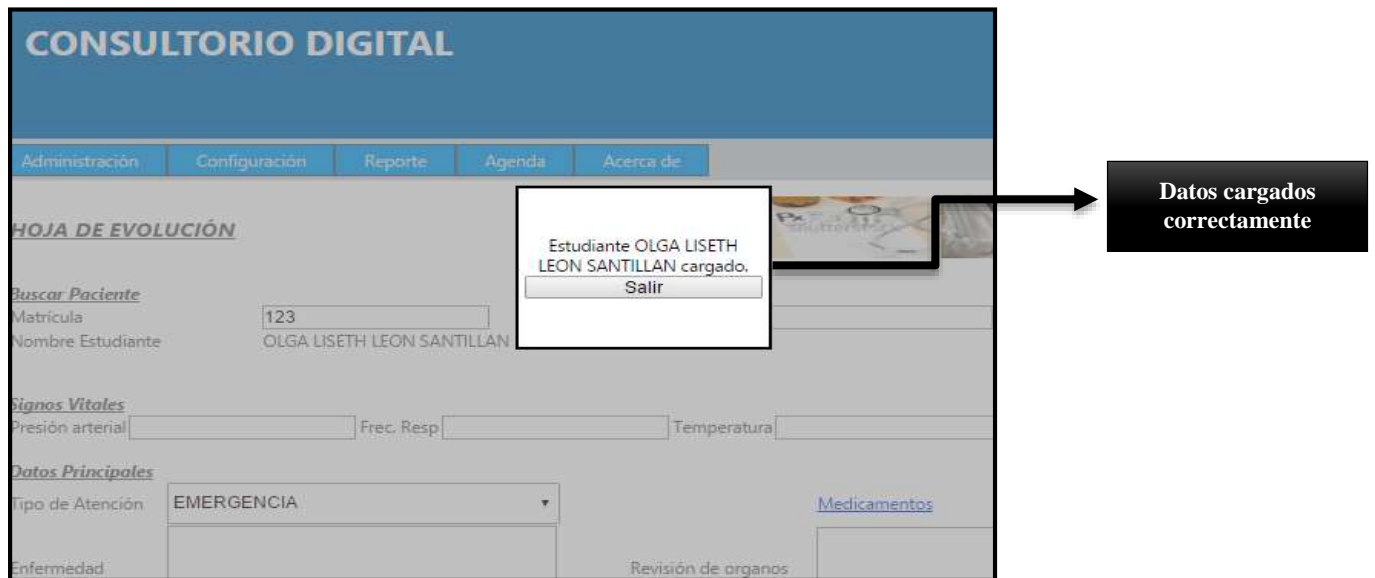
CONSULTORIO DIGITAL

Administración | Configuración | Reporte | Agenda | Acerca de

HOJA DE EVOLUCIÓN

Estudiante OLGA LISETH LEON SANTILLAN cargado.

Salir

Datos cargados correctamente

Buscar Paciente

Matrícula 123

Nombre Estudiante OLGA LISETH LEON SANTILLAN

Signos Vitales

Presión arterial

Frec. Resp

Temperatura

Datos Principales

Tipo de Atención EMERGENCIA

Medicamentos

Enfermedad

Revisión de organos